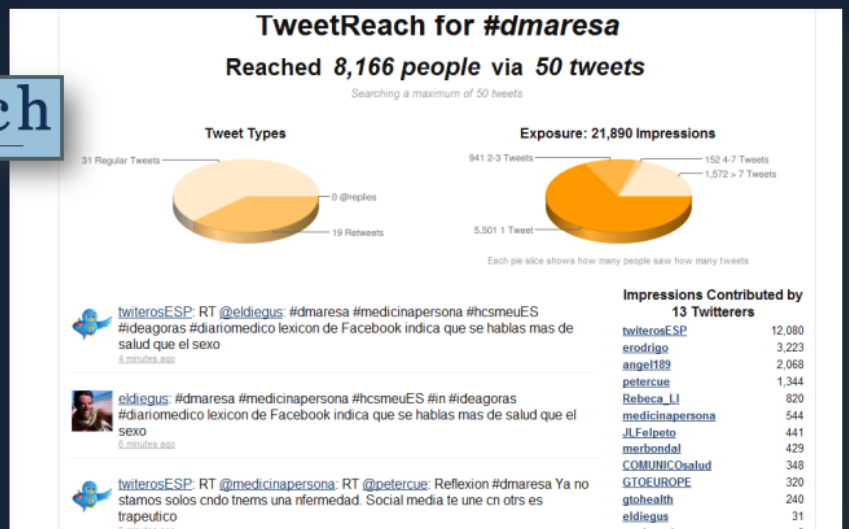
ch

TweetReach for #dmaresa

Reached 8,166 people via 50 tweets

Searching a maximum of 50 tweets

Tweet Types

31 Regular Tweets
0 @replies
19 Retweets

Exposure: 21,890 Impressions

941 2-3 Tweets
152 4-7 Tweets
1,572 > 7 Tweets
5,501 1 Tweet

Each pie slice shows how many people saw how many tweets

twiterosESP: RT @eldiegus: #dmaresa #medicinapersona #hcsmeuES #ideagoras #diariomedico lexicon de Facebook indica que se hablas mas de salud que el sexo
4 minutes ago

eldiegus: #dmaresa #medicinapersona #hcsmeuES #in #ideagoras #diariomedico lexicon de Facebook indica que se hablas mas de salud que el sexo
6 minutes ago

twiterosESP: RT @medicinapersona: RT @petercue: Reflexion #dmaresa Ya no stamos solos cndo tnems una nfermedad. Social media te une cn otrs es trapeutico
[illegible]

Impressions Contributed by 13 Twitterers

| | |
|---|---|
| twiterosESP | 12,080 |
| erodrigo | 3,223 |
| angel189 | 2,068 |
| petercue | 1,344 |
| Rebeca_Ll | 820 |
| medicinapersona | 544 |
| JLFelpeto | 441 |
| merbondal | 429 |
| COMUNICOsalud | 348 |
| GTOEUROPE | 320 |
| gtohealth | 240 |
| eldiegus | 31 |